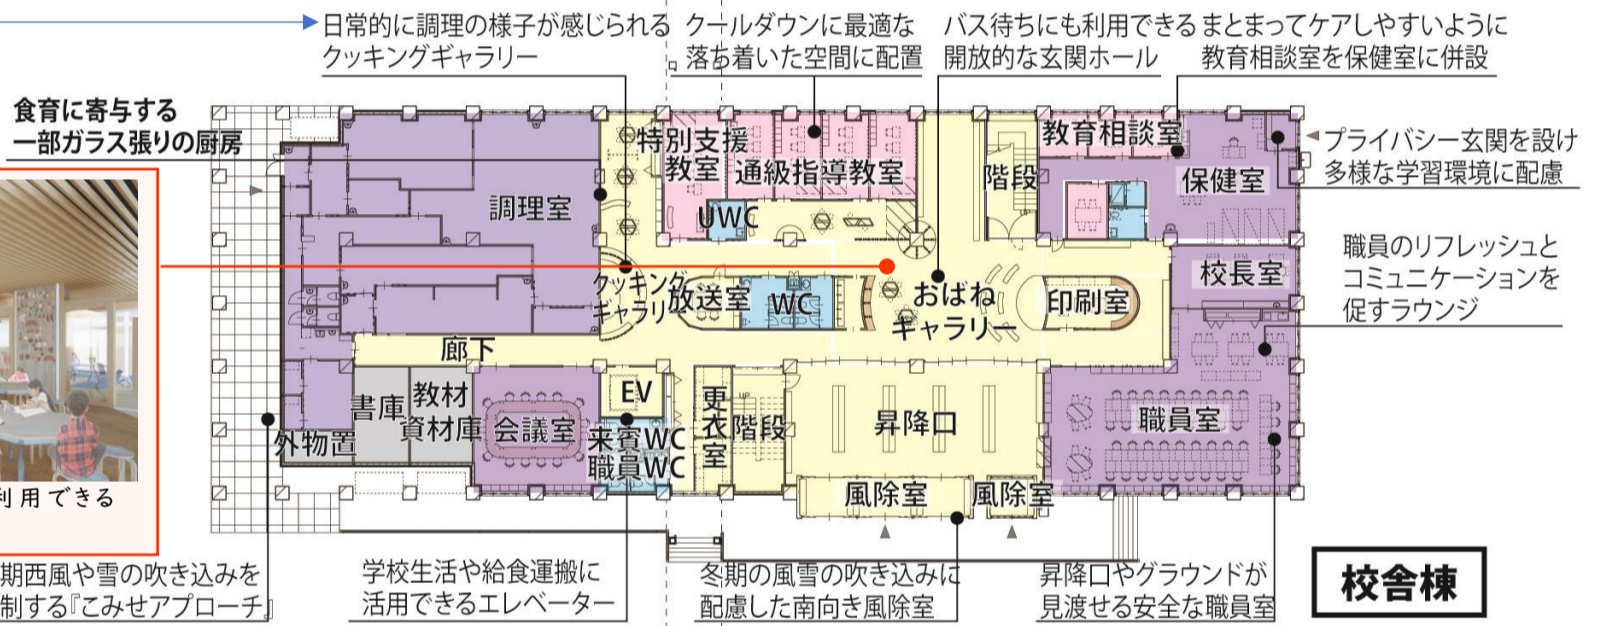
日常的に調理の様子が感じられるクッキングギャラリー

クールダウンに最適な落ち着いた空間に配置

バス待ちにも利用できる開放的な玄関ホール

まとまってケアしやすいように教育相談室を保健室に併設

食育に寄与する一部ガラス張りの厨房

プライバシー玄関を設け多様な学習環境に配慮

職員のリフレッシュとコミュニケーションを促すラウンジ

利用できる

特別支援教室

通級指導教室

UWC

教育相談室

階段

保健室

調理室

クッキングギャラリー

放送室

WC

おばねギャラリー

印刷室

校長室

廊下

書庫

教材資材庫

会議室

EV

来賓WC

職員WC

更衣室

階段

昇降口

職員室

外物置

風除室

風除室

期西風や雪の吹き込みを制する『こみせアプローチ』

学校生活や給食運搬に活用できるエレベーター

冬期の風雪の吹き込みに配慮した南向き風除室

昇降口やグラウンドが見渡せる安全な職員室

校舎棟